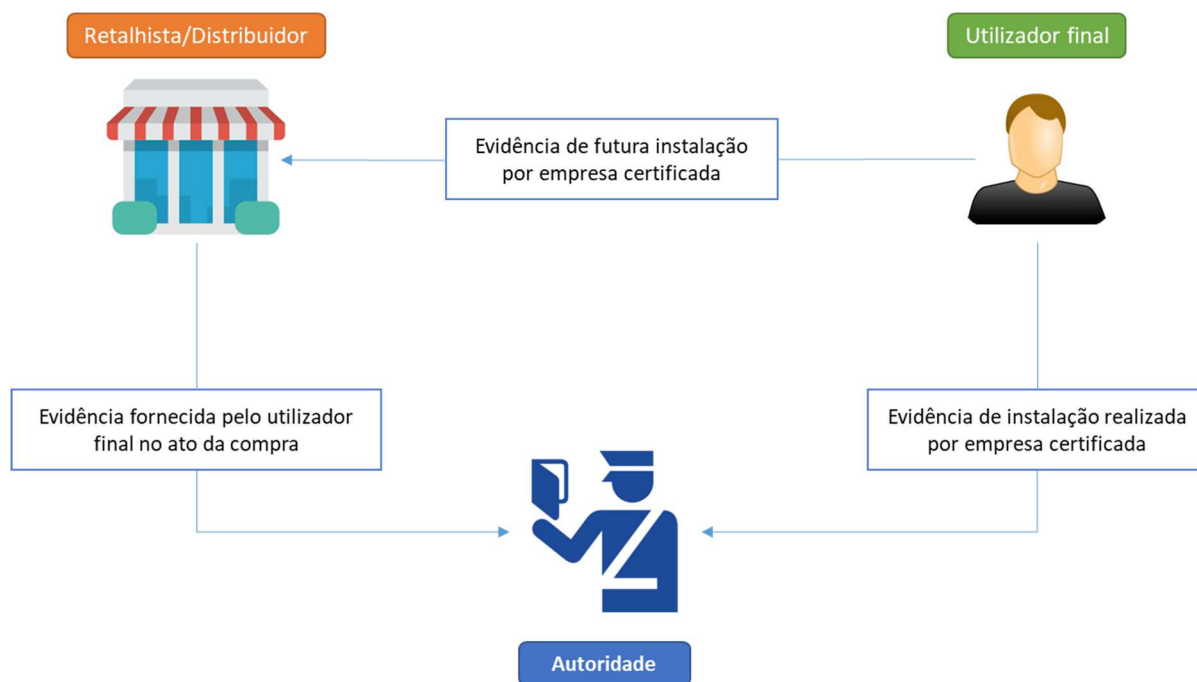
Retalhista/Distribuidor

Utilizador final

Evidência de futura instalação por empresa certificada

Evidência fornecida pelo utilizador final no ato da compra

Evidência de instalação realizada por empresa certificada

Autoridade